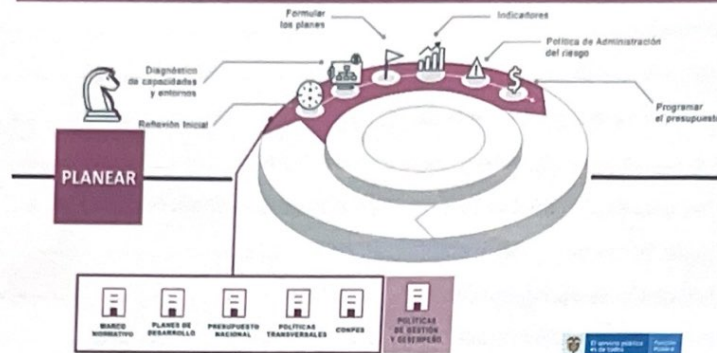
Formular los planes

Indicadores

Diagnóstico de capacidades y entornos

Política de Administración del riesgo

Reflexión Inicial

Programar el presupuesto

PLANEAR

MARCO NORMATIVO

PLANES DE DESARROLLO

PRESUPUESTO NACIONAL

POLÍTICAS TRANSVERSALES

CONPES

POLÍTICAS DE GESTIÓN Y DESEMPEÑO

El servicio público es de todos

Función Pública